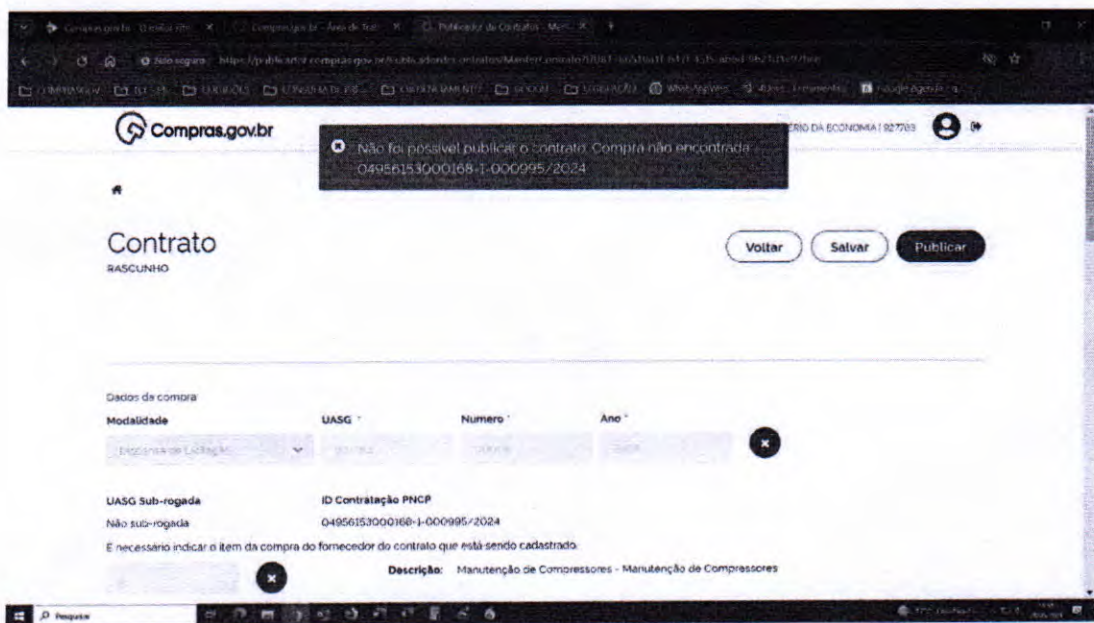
Compras.gov.br

Não foi possível publicar o contrato. Compra não encontrada - 04956153000168-1-000995/2024

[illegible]ERIO DA ECONOMIA | 927783

Contrato
RASCUNHO

Voltar
Salvar
Publicar

Dados da compra
Modalidade
UASG *
Numero *
Ano *

Dispensa de Licitação

UASG Sub-rogada
Não sub-rogada
ID Contratação PNCP
04956153000168-1-000995/2024

É necessário indicar o item da compra do fornecedor do contrato que está sendo cadastrado.

Descrição: Manutenção de Compressores - Manutenção de Compressores

Pesquisar